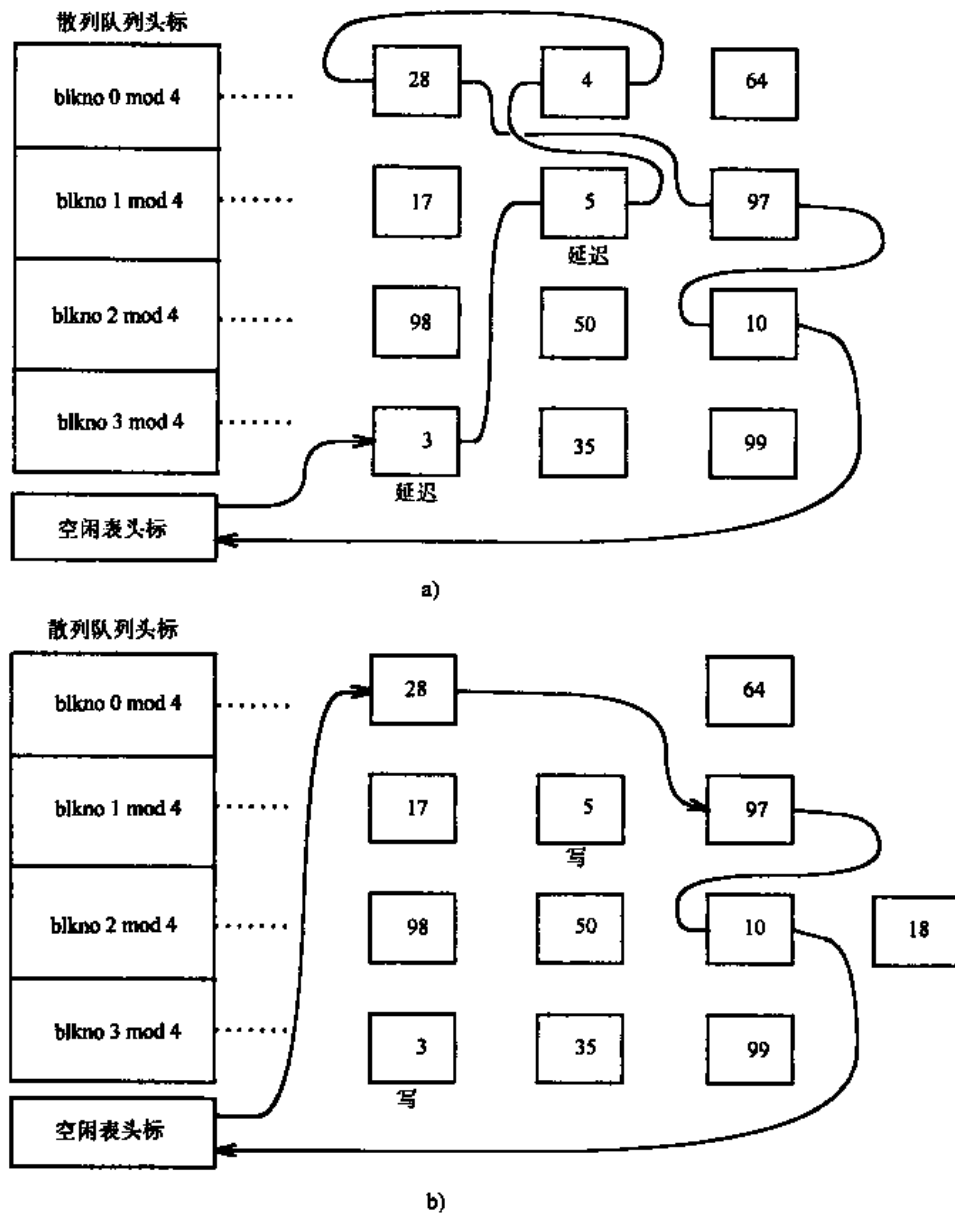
散列队列头标

blkno 0 mod 4

blkno 1 mod 4

blkno 2 mod 4

blkno 3 mod 4

空闲表头标

28

4

64

17

5

延迟

97

98

50

10

3

35

99

延迟

a)

散列队列头标

blkno 0 mod 4

blkno 1 mod 4

blkno 2 mod 4

blkno 3 mod 4

空闲表头标

28

64

17

5

写

97

98

50

10

18

3

35

99

写

b)